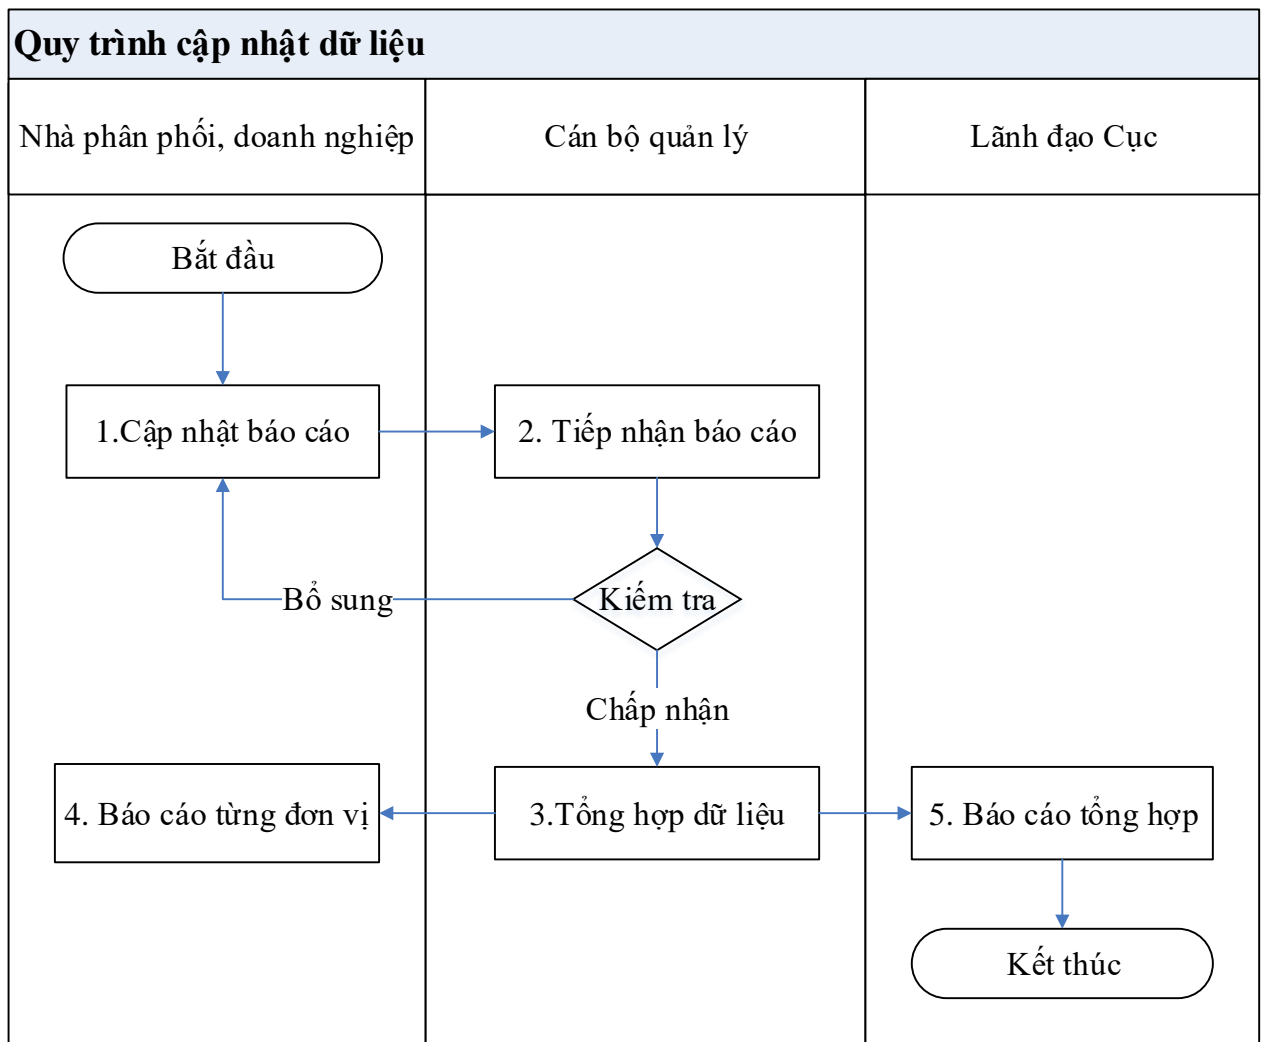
Quy trình cập nhật dữ liệu

Nhà phân phối, doanh nghiệp

Cán bộ quản lý

Lãnh đạo Cục

Bắt đầu

1.Cập nhật báo cáo

2. Tiếp nhận báo cáo

Bổ sung

Kiểm tra

Chấp nhận

4. Báo cáo từng đơn vị

3.Tổng hợp dữ liệu

5. Báo cáo tổng hợp

Kết thúc